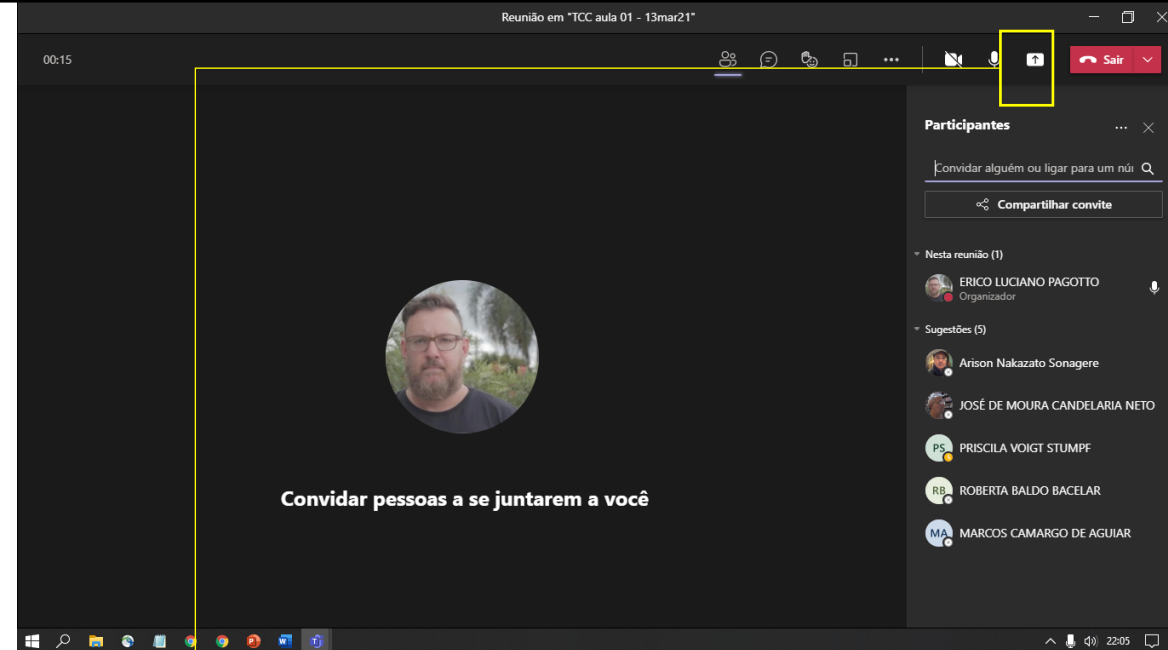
Reunião em "TCC aula 01 - 13mar21"

00:15

Sair

Participantes

Convidar alguém ou ligar para um núi

Compartilhar convite

Nesta reunião (1)

ERICO LUCIANO PAGOTTO
Organizador

Sugestões (5)

Arison Nakazato Sonagere

JOSÉ DE MOURA CANDELARIA NETO

PS PRISCILA VOIGT STUMPF

RB ROBERTA BALDO BACELAR

MA MARCOS CAMARGO DE AGUIAR

Convidar pessoas a se juntarem a você

22:05